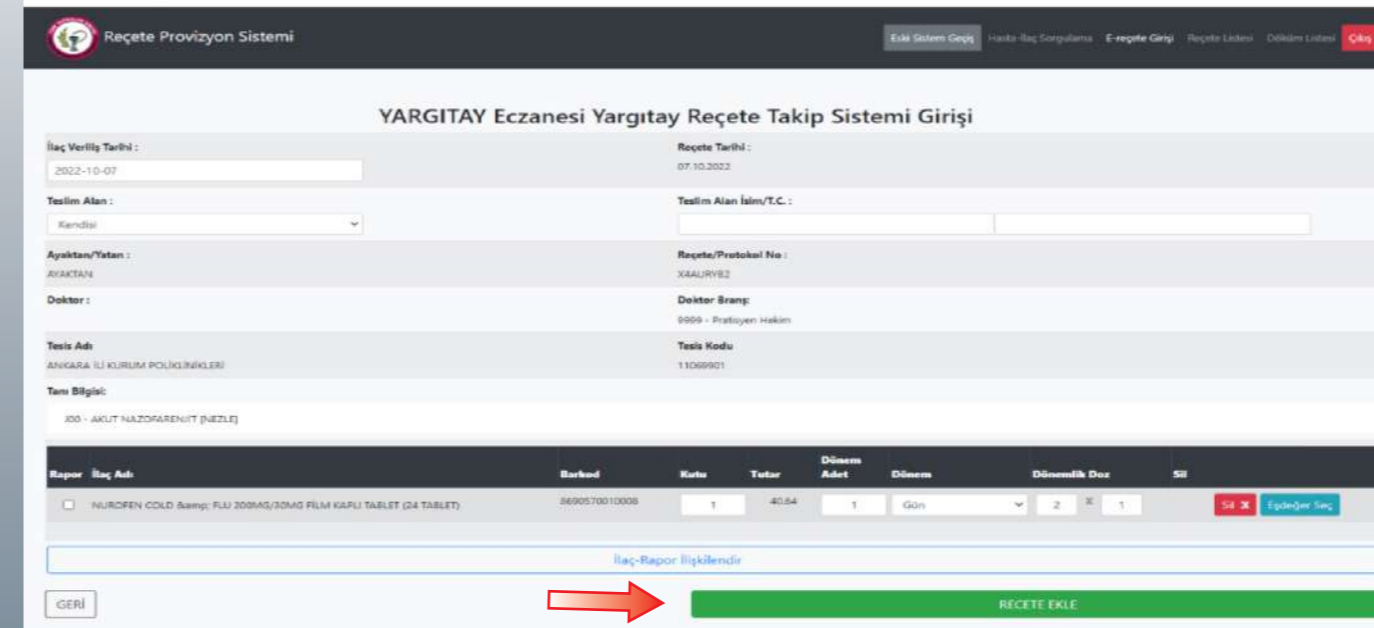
Reçete Provizyon Sistemi

Eski Sistem Geçiş Hasta-İlaç Sorgulama E-reçete Girişi Reçete Listesi Döküm Listesi Çıkış

YARGITAY Eczanesi Yargıtay Reçete Takip Sistemi Girişi

İlaç Veriliş Tarihi :
2022-10-07

Reçete Tarihi :
07.10.2022

Teslim Alan :
Kendisi

Teslim Alan İsim/T.C. :

Ayaktan/Yatan :
AYAKTAN

Reçete/Protokol No :
X4AURY82

Doktor :

Doktor Branş:
9999 - Pratisyen Hekim

Tesis Adı
ANKARA İLİ KURUM POLİKLİNİKLERİ

Tesis Kodu
11069901

Tanı Bilgisi:
J00 - AKUT NAZOFARENJİT [NEZLE]

| Rapor | İlaç Adı | Barkod | Kutu | Tutar | Dönem Adet | Dönem | Dönemlik Doz | Sil |
|---|---|---|---|---|---|---|---|---|
| | NUROFEN COLD &amp; FLU 200MG/30MG FİLM KAPLI TABLET (24 TABLET) | 8690570010008 | 1 | 40.84 | 1 | Gün | 2 X 1 | Sil ✕ Eşdeğer Seç |

İlaç-Rapor İlişkilendir

GERİ

REÇETE EKLE